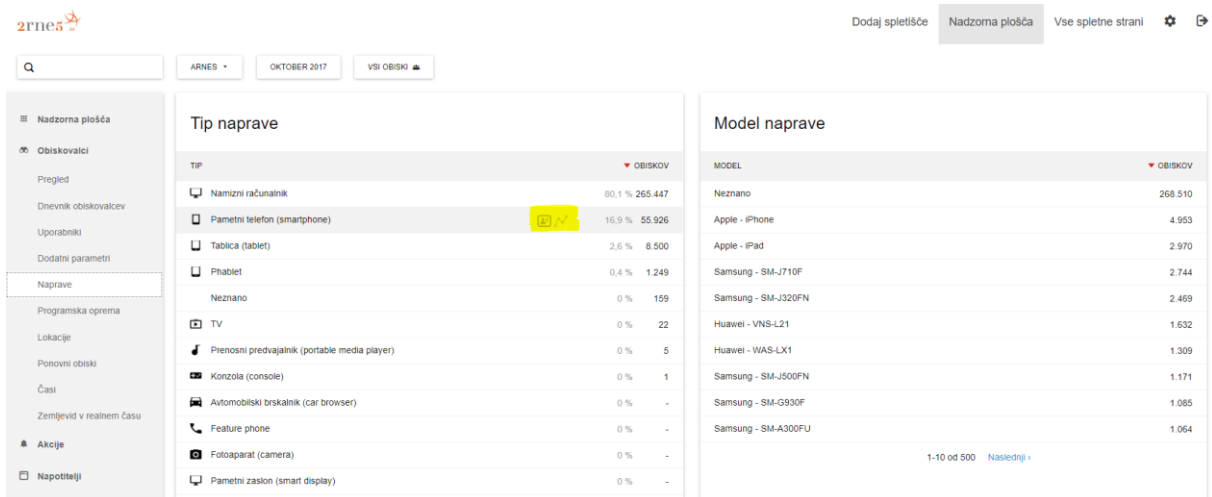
arnes

Dodaj spletišče Nadzorna plošča Vse spletne strani

ARNES ▾ OKTOBER 2017 VSI OBISKI

Nadzorna plošča
Obiskovalci
Pregled
Dnevnik obiskovalcev
Uporabniki
Dodatni parametri
Naprave
Programska oprema
Lokacije
Ponovni obiski
Časi
Zemljevid v realnem času
Akcije
Napotitelji

Tip naprave

| TIP | | OBISKOV |
|---|---|---|
| Namizni računalnik | 80,1 % | 265.447 |
| Pametni telefon (smartphone) | 16,9 % | 55.926 |
| Tablica (tablet) | 2,6 % | 8.500 |
| Phablet | 0,4 % | 1.249 |
| Neznano | 0 % | 159 |
| TV | 0 % | 22 |
| Prenosni predvajalnik (portable media player) | 0 % | 5 |
| Konzola (console) | 0 % | 1 |
| Avtomobilski brskalnik (car browser) | 0 % | - |
| Feature phone | 0 % | - |
| Fotoaparat (camera) | 0 % | - |
| Pametni zaslon (smart display) | 0 % | - |

Model naprave

| MODEL | OBISKOV |
|---|---|
| Neznano | 268.510 |
| Apple - iPhone | 4.953 |
| Apple - iPad | 2.970 |
| Samsung - SM-J710F | 2.744 |
| Samsung - SM-J320FN | 2.469 |
| Huawei - VNS-L21 | 1.632 |
| Huawei - WAS-LX1 | 1.309 |
| Samsung - SM-J500FN | 1.171 |
| Samsung - SM-G930F | 1.085 |
| Samsung - SM-A300FU | 1.064 |

1-10 od 500 Naslednji ›